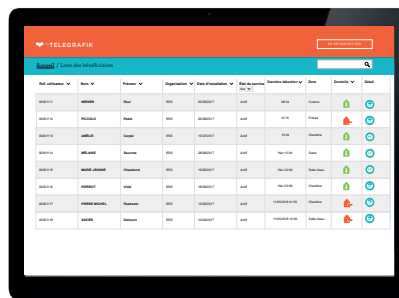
TELEGRAFIK

SE DÉCONNECTER

Accueil / Liste des bénéficiaires

| Réf. utilisateur | Nom | Prénom | Organisation | Date d'installation | État du service | Dernière détection | Zone | Domicile | Détail |
|---|---|---|---|---|---|---|---|---|---|
| 0000111 | BERNIER | Paul | IRIS | 00/08/2017 | Actif | 08:54 | Cuisine | | |
| 0000112 | PICCOLO | Pablo | IRIS | 28/08/2017 | Actif | 10:15 | Entrée | | |
| 0000113 | AMÉLIE | Cergie | IRIS | 10/07/2017 | Actif | 10:04 | Chambre | | |
| 0000114 | MÉLANIE | Saunma | IRIS | 12/08/2017 | Actif | Hier 10:35 | Salon | | |
| 0000115 | MARIE JEANNE | Chaabami | IRIS | 14/08/2017 | Actif | Hier 03:33 | Salle d'eau | | |
| 0000116 | PERROT | Victo | IRIS | 16/08/2017 | Actif | Hier 03:08 | Chambre | | |
| 0000117 | PIERRE MICHEL | Pastrama | IRIS | 13/08/2017 | Actif | 11/09/2016 10:05 | Chambre | | |
| 0000118 | XAVIER | Balmont | IRIS | 10/04/2017 | Actif | 11/09/2016 10:05 | Salle d'eau | | |